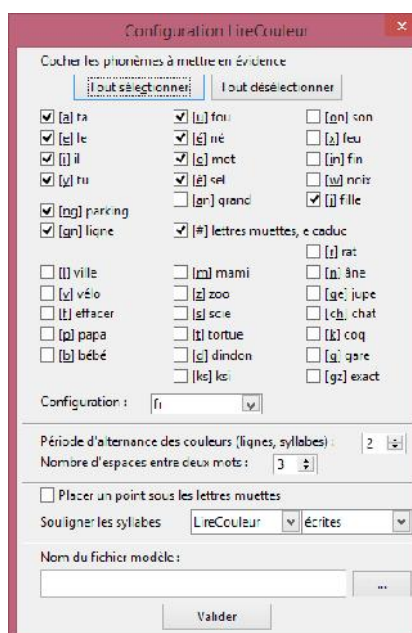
Configuration LireCouleur

Cocher les phonèmes à mettre en évidence

Tout sélectionner | Tout désélectionner

[a] ta
[u] fou
[on] son
[e] le
[é] né
[x] feu
[i] il
[è] mot
[in] fin
[y] tu
[è] sel
[w] noix
[an] grand
[j] fille
[ng] parking
[gn] ligne
[#] lettres muettes, e caduc
[r] rat
[l] ville
[m] mami
[n] âne
[v] vélo
[z] zoo
[ge] jupe
[f] effacer
[s] scie
[ch] chat
[p] papa
[t] tortue
[k] coq
[b] bébé
[d] dindon
[g] gare
[ks] ksi
[gz] exact

Configuration : fr

Période d'alternance des couleurs (lignes, syllabes) : 2
Nombre d'espaces entre deux mots : 3

Placer un point sous les lettres muettes

Souligner les syllabes LireCouleur écrites

Nom du fichier modèle :

...

Valider